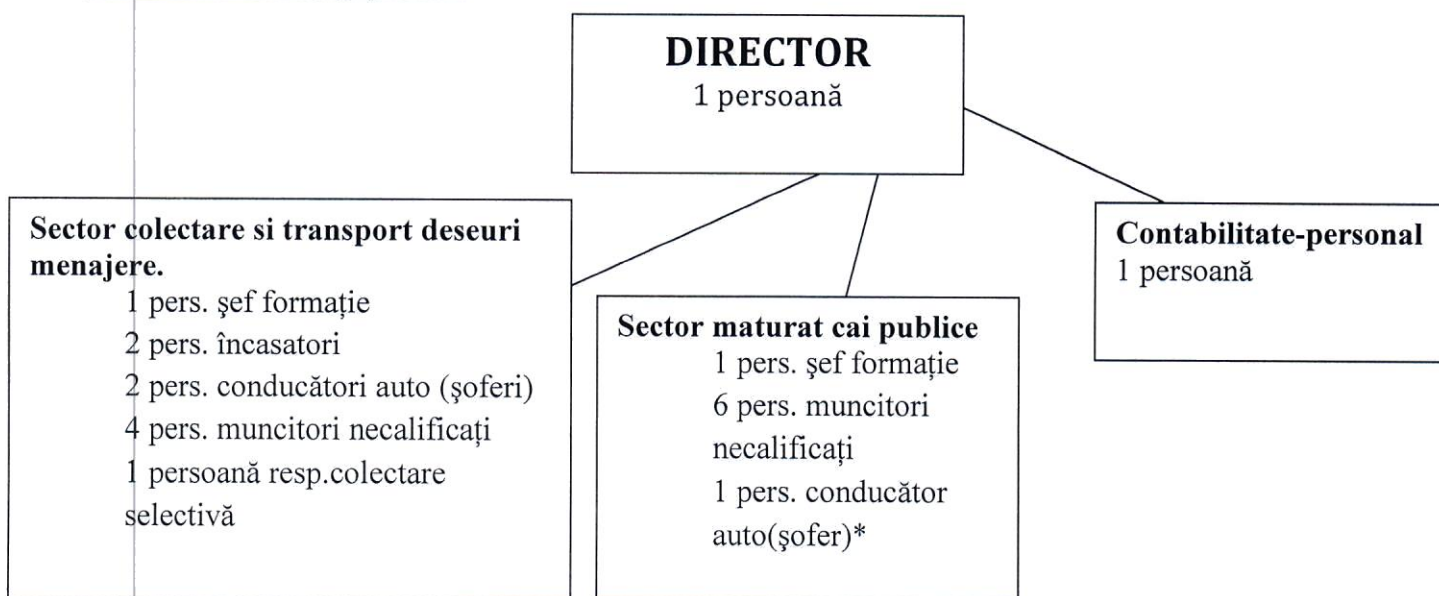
**DIRECTOR**
1 persoană

**Sector colectare si transport deseuri menajere.**
1 pers. şef formaţie
2 pers. încasatori
2 pers. conducători auto (şoferi)
4 pers. muncitori necalificaţi
1 persoană resp.colectare selectivă

**Sector maturat cai publice**
1 pers. şef formaţie
6 pers. muncitori necalificaţi
1 pers. conducător auto(şofer)*

**Contabilitate-personal**
1 persoană